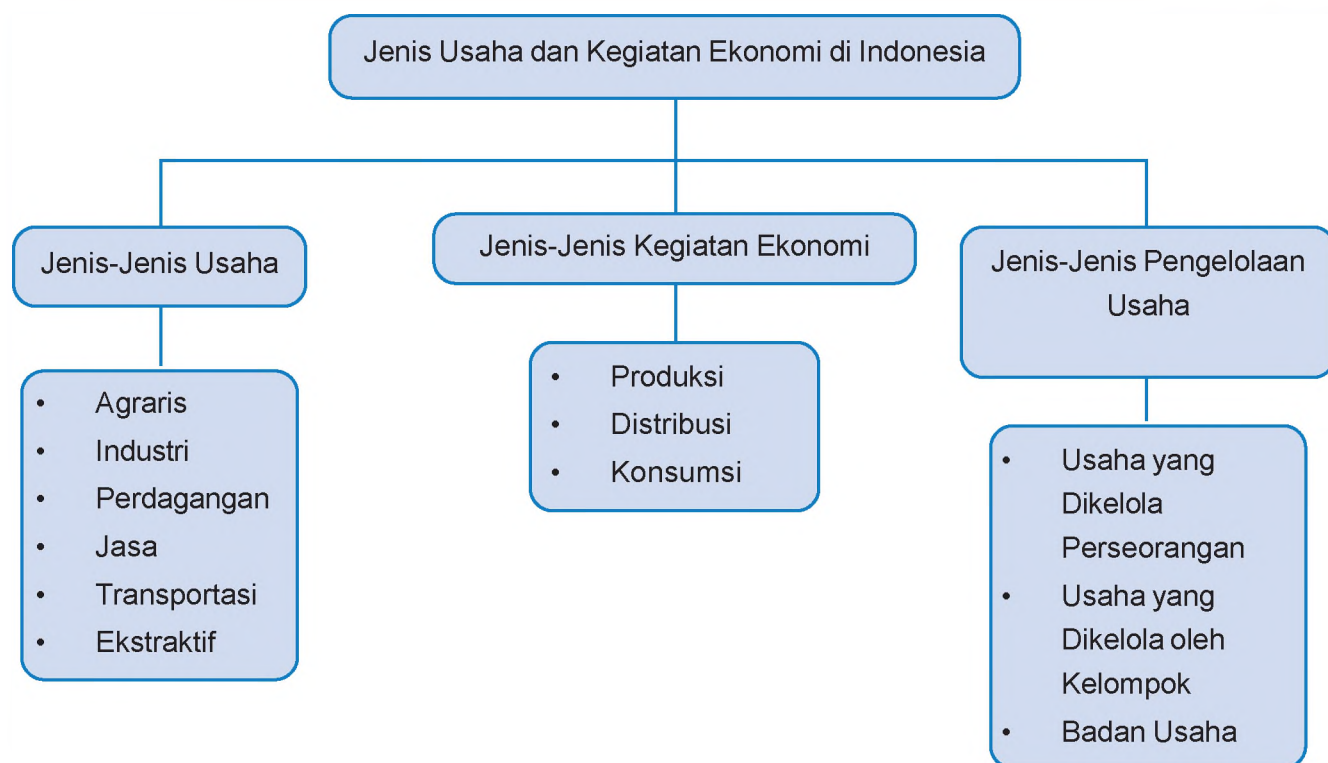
Jenis Usaha dan Kegiatan Ekonomi di Indonesia

Jenis-Jenis Usaha

- Agraris
- Industri
- Perdagangan
- Jasa
- Transportasi
- Ekstraktif

Jenis-Jenis Kegiatan Ekonomi

- Produksi
- Distribusi
- Konsumsi

Jenis-Jenis Pengelolaan Usaha

- Usaha yang Dikelola Perseorangan
- Usaha yang Dikelola oleh Kelompok
- Badan Usaha